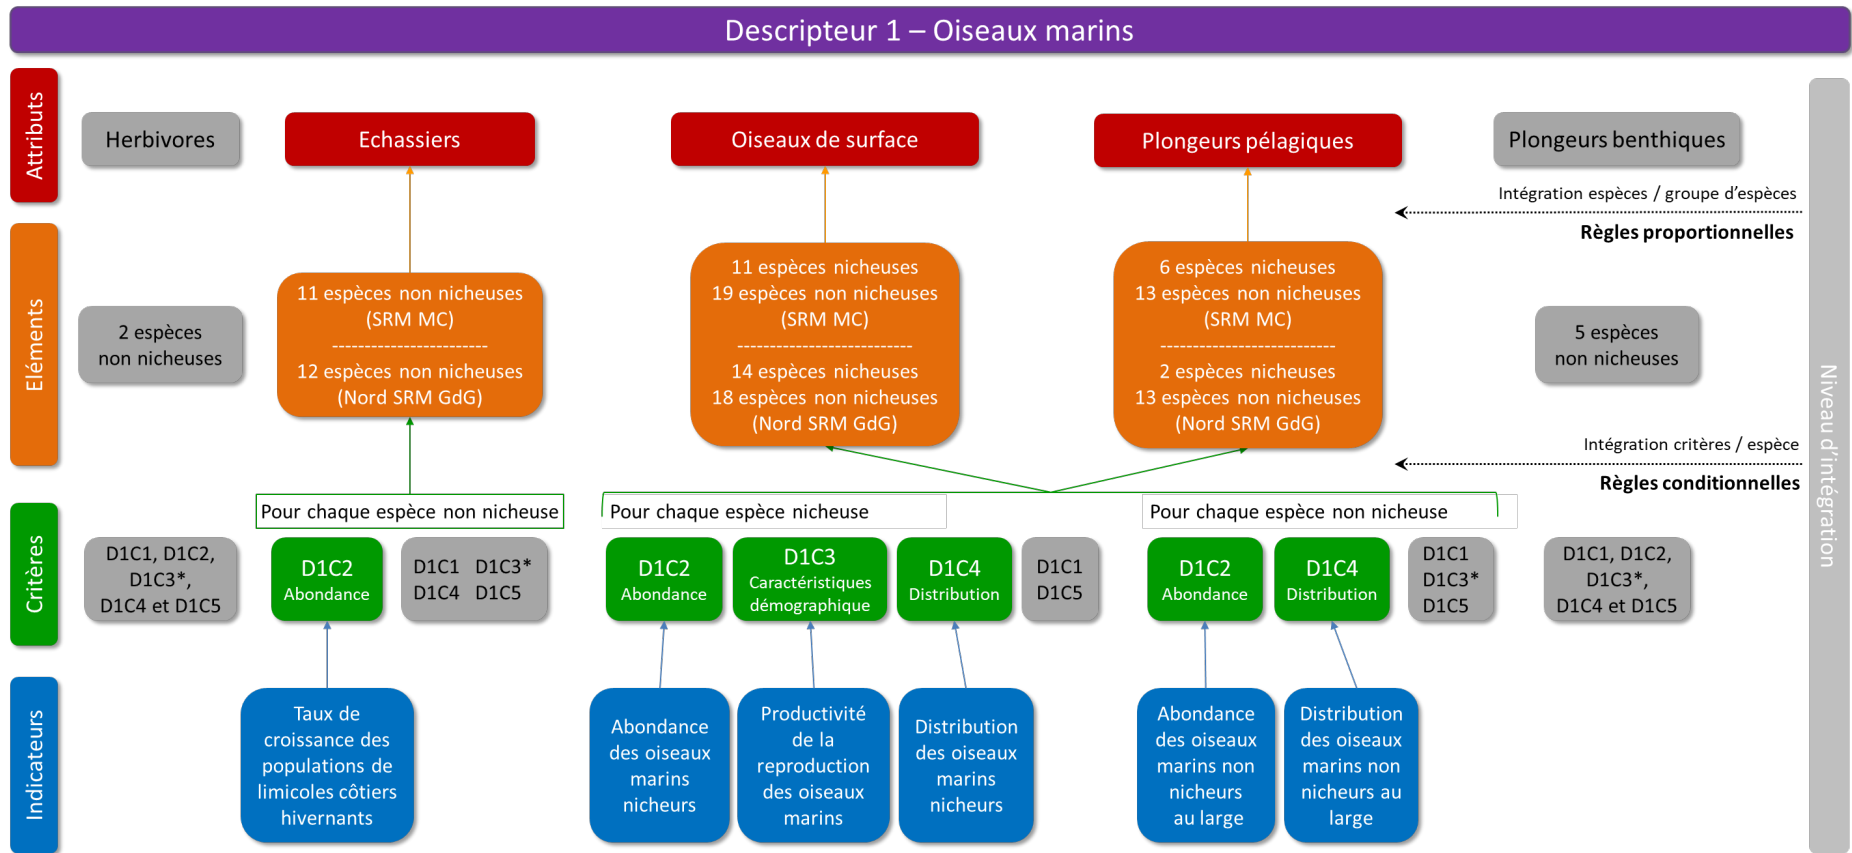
Descripteur 1 – Oiseaux marins

Attributs

Herbivores

Echassiers

Oiseaux de surface

Plongeurs pélagiques

Plongeurs benthiques

Intégration espèces / groupe d'espèces

Règles proportionnelles

Eléments

2 espèces non nicheuses

11 espèces non nicheuses (SRM MC)
------------------------
12 espèces non nicheuses (Nord SRM GdG)

11 espèces nicheuses
19 espèces non nicheuses (SRM MC)
--------------------------
14 espèces nicheuses
18 espèces non nicheuses (Nord SRM GdG)

6 espèces nicheuses
13 espèces non nicheuses (SRM MC)
--------------------------
2 espèces nicheuses
13 espèces non nicheuses (Nord SRM GdG)

5 espèces non nicheuses

Intégration critères / espèce

Règles conditionnelles

Niveau d'intégration

Critères

Pour chaque espèce non nicheuse

Pour chaque espèce nicheuse

Pour chaque espèce non nicheuse

D1C1, D1C2, D1C3*, D1C4 et D1C5

D1C2 Abondance

D1C1 D1C3* D1C4 D1C5

D1C2 Abondance

D1C3 Caractéristiques démographique

D1C4 Distribution

D1C1 D1C5

D1C2 Abondance

D1C4 Distribution

D1C1 D1C3* D1C5

D1C1, D1C2, D1C3*, D1C4 et D1C5

Indicateurs

Taux de croissance des populations de limicoles côtiers hivernants

Abondance des oiseaux marins nicheurs

Productivité de la reproduction des oiseaux marins

Distribution des oiseaux marins nicheurs

Abondance des oiseaux marins non nicheurs au large

Distribution des oiseaux marins non nicheurs au large